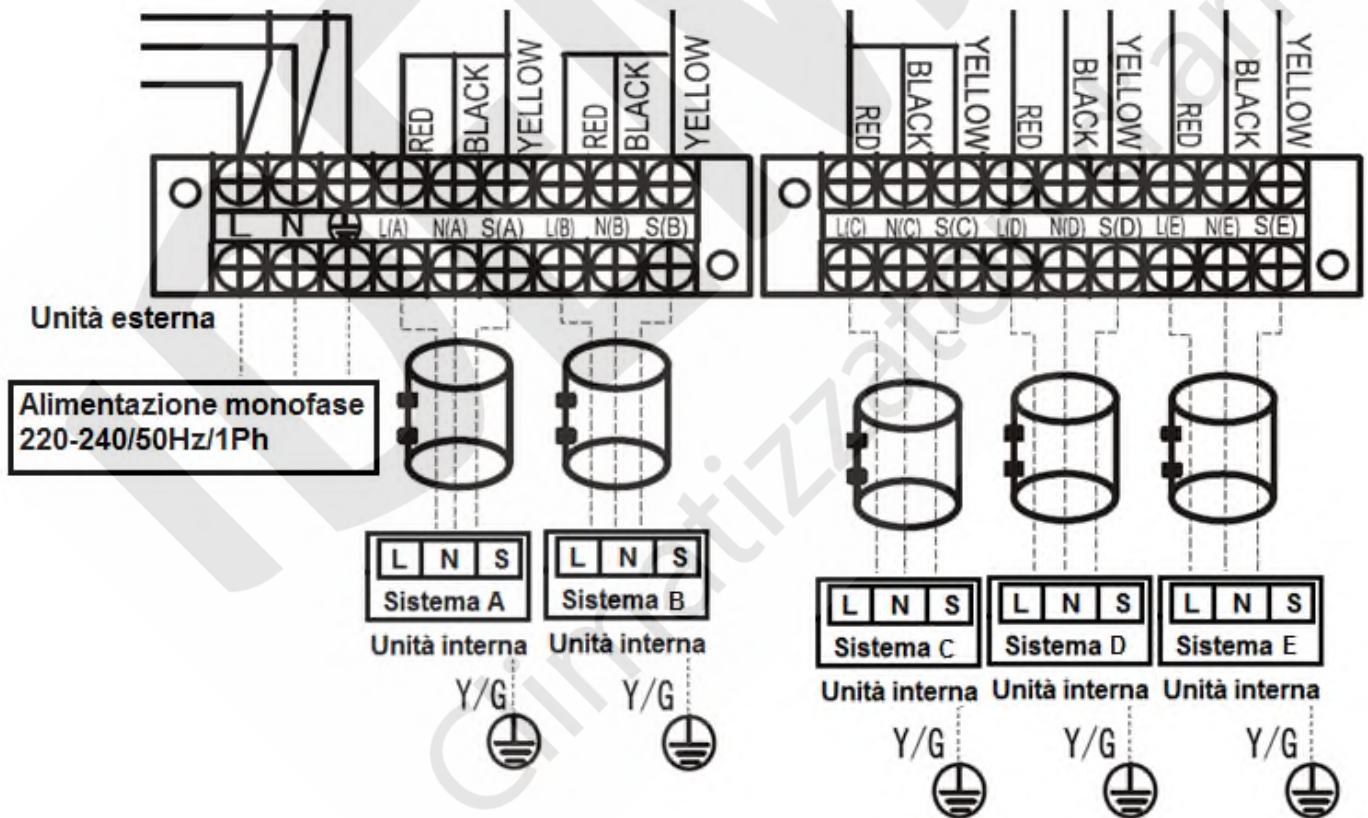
RED BLACK YELLOW RED BLACK YELLOW

RED BLACK YELLOW RED BLACK YELLOW RED BLACK YELLOW

L N L(A) N(A) S(A) L(B) N(B) S(B)

L(C) N(C) S(C) L(D) N(D) S(D) L(E) N(E) S(E)

Unità esterna

Alimentazione monofase
220-240/50Hz/1Ph

L N S
Sistema A
Unità interna
Y/G

L N S
Sistema B
Unità interna
Y/G

L N S
Sistema C
Unità interna
Y/G

L N S
Sistema D
Unità interna
Y/G

L N S
Sistema E
Unità interna
Y/G

climatizzatori